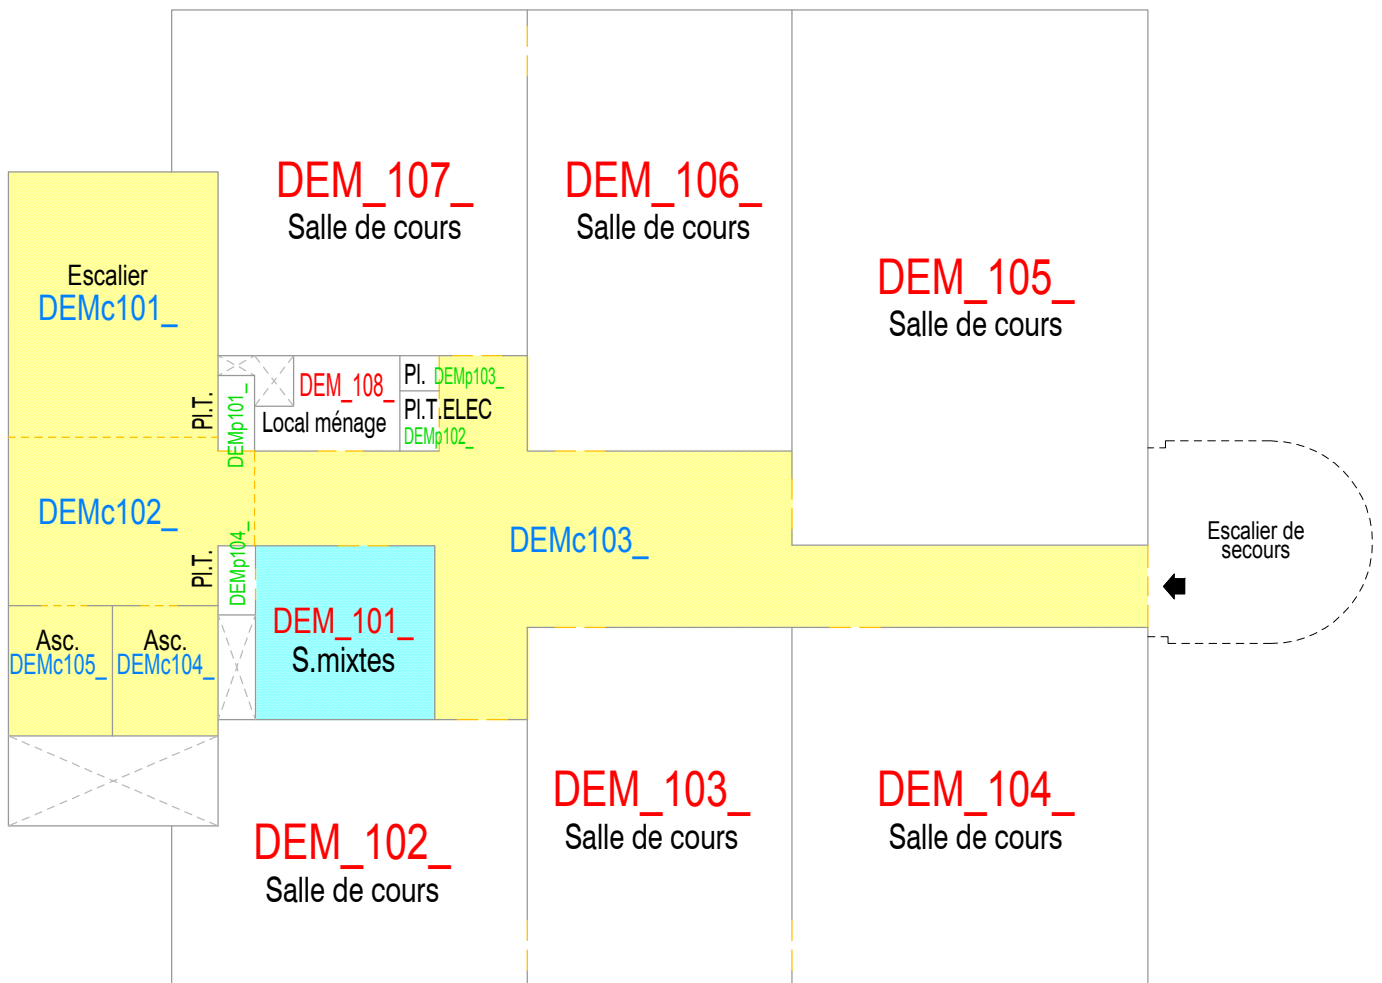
DEM_107_
Salle de cours

DEM_106_
Salle de cours

DEM_105_
Salle de cours

Escalier
DEMc101_

Pl.T.

DEMp101_

DEM_108_
Local ménage

Pl. DEMp103_
Pl.T.ELEC
DEMp102_

DEMc102_

DEMc103_

Escalier de secours

Pl.T.

DEMp104_

DEM_101_
S.mixtes

Asc.
DEMc105_

Asc.
DEMc104_

DEM_102_
Salle de cours

DEM_103_
Salle de cours

DEM_104_
Salle de cours